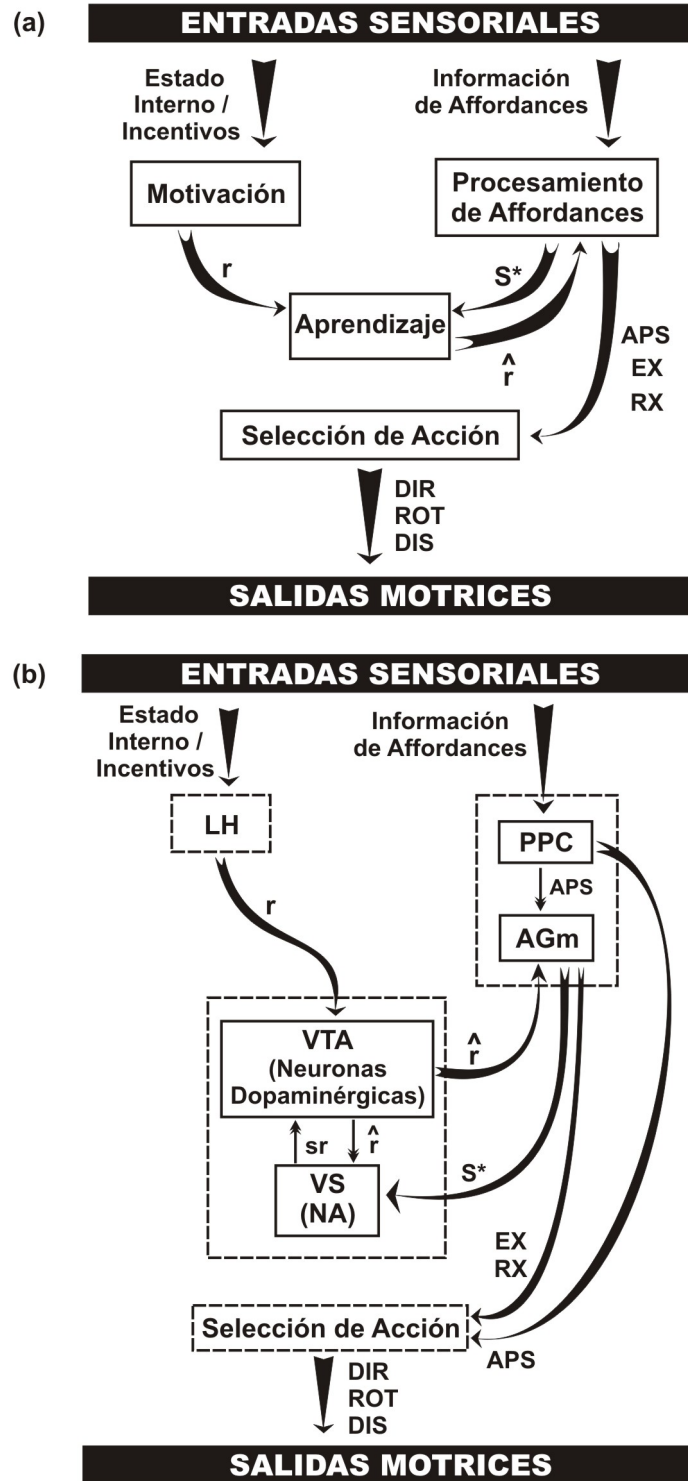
(a)

ENTRADAS SENSORIALES

Estado Interno / Incentivos

Información de Affordances

Motivación

Procesamiento de Affordances

r

S*

Aprendizaje

$\hat{r}$

APS
EX
RX

Selección de Acción

DIR
ROT
DIS

SALIDAS MOTRICES

(b)

ENTRADAS SENSORIALES

Estado Interno / Incentivos

Información de Affordances

LH

PPC

APS

AGm

r

VTA (Neuronas Dopaminérgicas)

$\hat{r}$

sr

$\hat{r}$

VS (NA)

S*

EX
RX

Selección de Acción

APS

DIR
ROT
DIS

SALIDAS MOTRICES